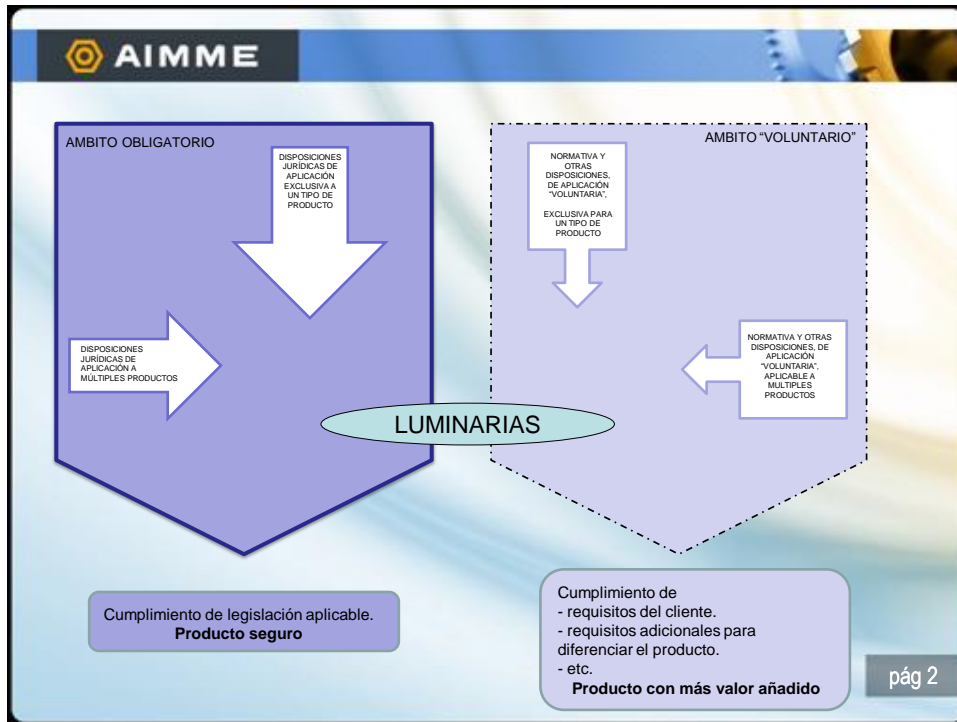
AIMME

AMBITO OBLIGATORIO

DISPOSICIONES JURÍDICAS DE APLICACIÓN EXCLUSIVA A UN TIPO DE PRODUCTO

DISPOSICIONES JURÍDICAS DE APLICACIÓN A MÚLTIPLES PRODUCTOS

AMBITO "VOLUNTARIO"

NORMATIVA Y OTRAS DISPOSICIONES, DE APLICACIÓN "VOLUNTARIA",

EXCLUSIVA PARA UN TIPO DE PRODUCTO

NORMATIVA Y OTRAS DISPOSICIONES, DE APLICACIÓN "VOLUNTARIA", APLICABLE A MÚLTIPLES PRODUCTOS

LUMINARIAS

Cumplimiento de legislación aplicable.
**Producto seguro**

Cumplimiento de
- requisitos del cliente.
- requisitos adicionales para diferenciar el producto.
- etc.
**Producto con más valor añadido**

pág 2